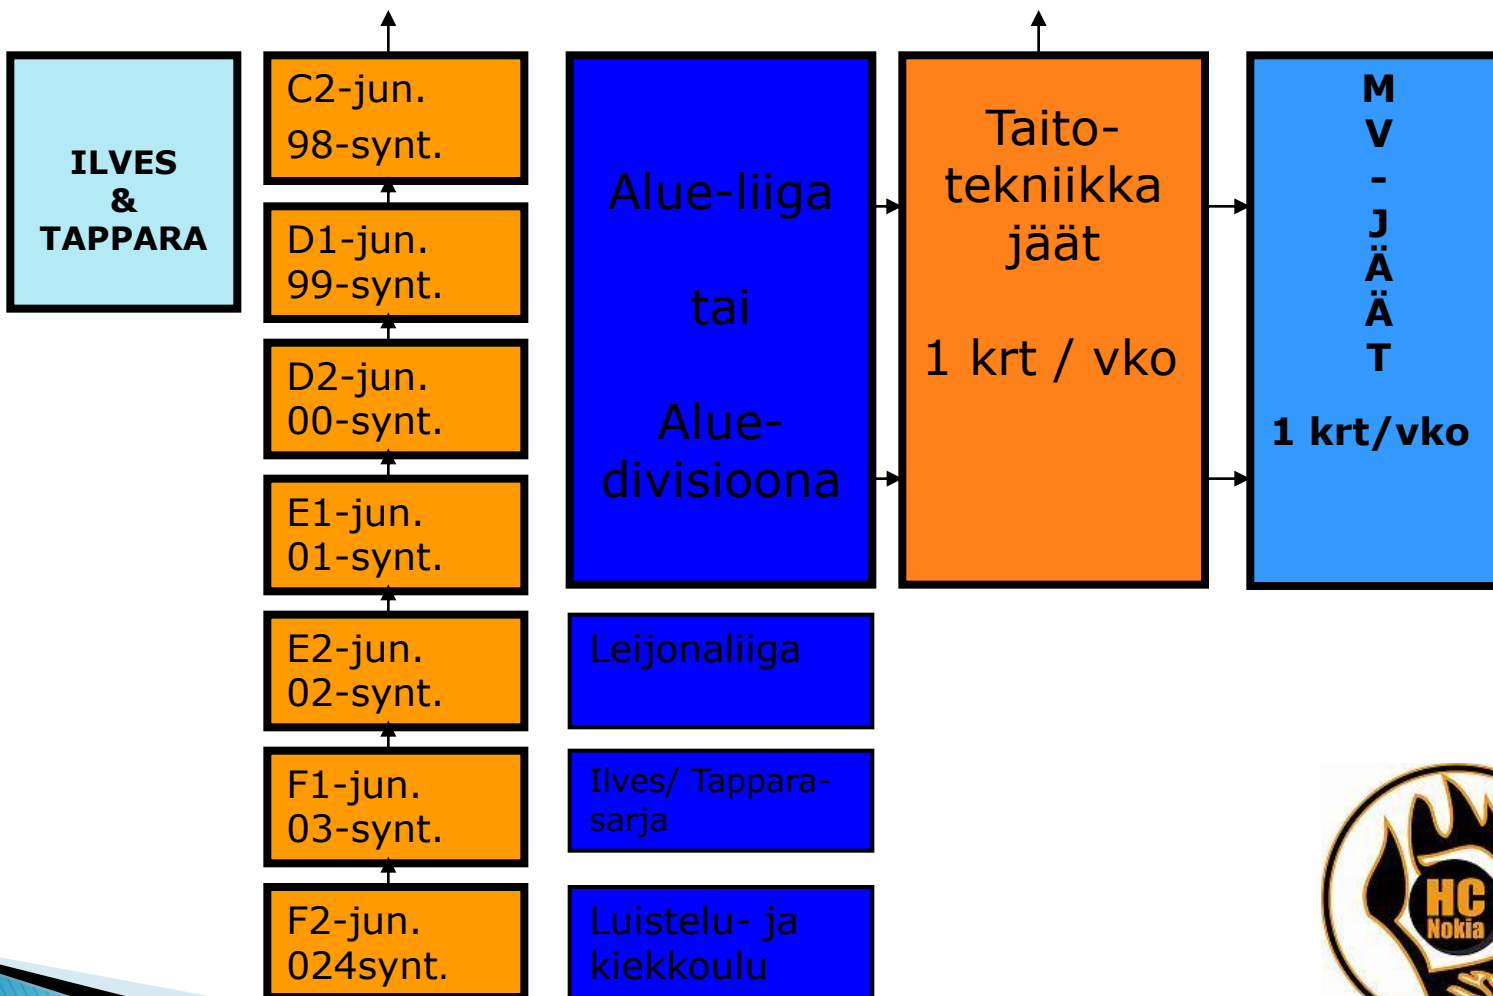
ILVES
&
TAPPARA

C2-jun.
98-synt.

D1-jun.
99-synt.

D2-jun.
00-synt.

E1-jun.
01-synt.

E2-jun.
02-synt.

F1-jun.
03-synt.

F2-jun.
024synt.

Alue-liiga

tai

Alue-divisioona

Leijonaliiga

Ilves/ Tappara-sarja

Luistelu- ja kiekkoulu

Taito-tekniikka jäät

1 krt / vko

M
V
-
J
Ä
Ä
T

1 krt/vko

HC
Nokia